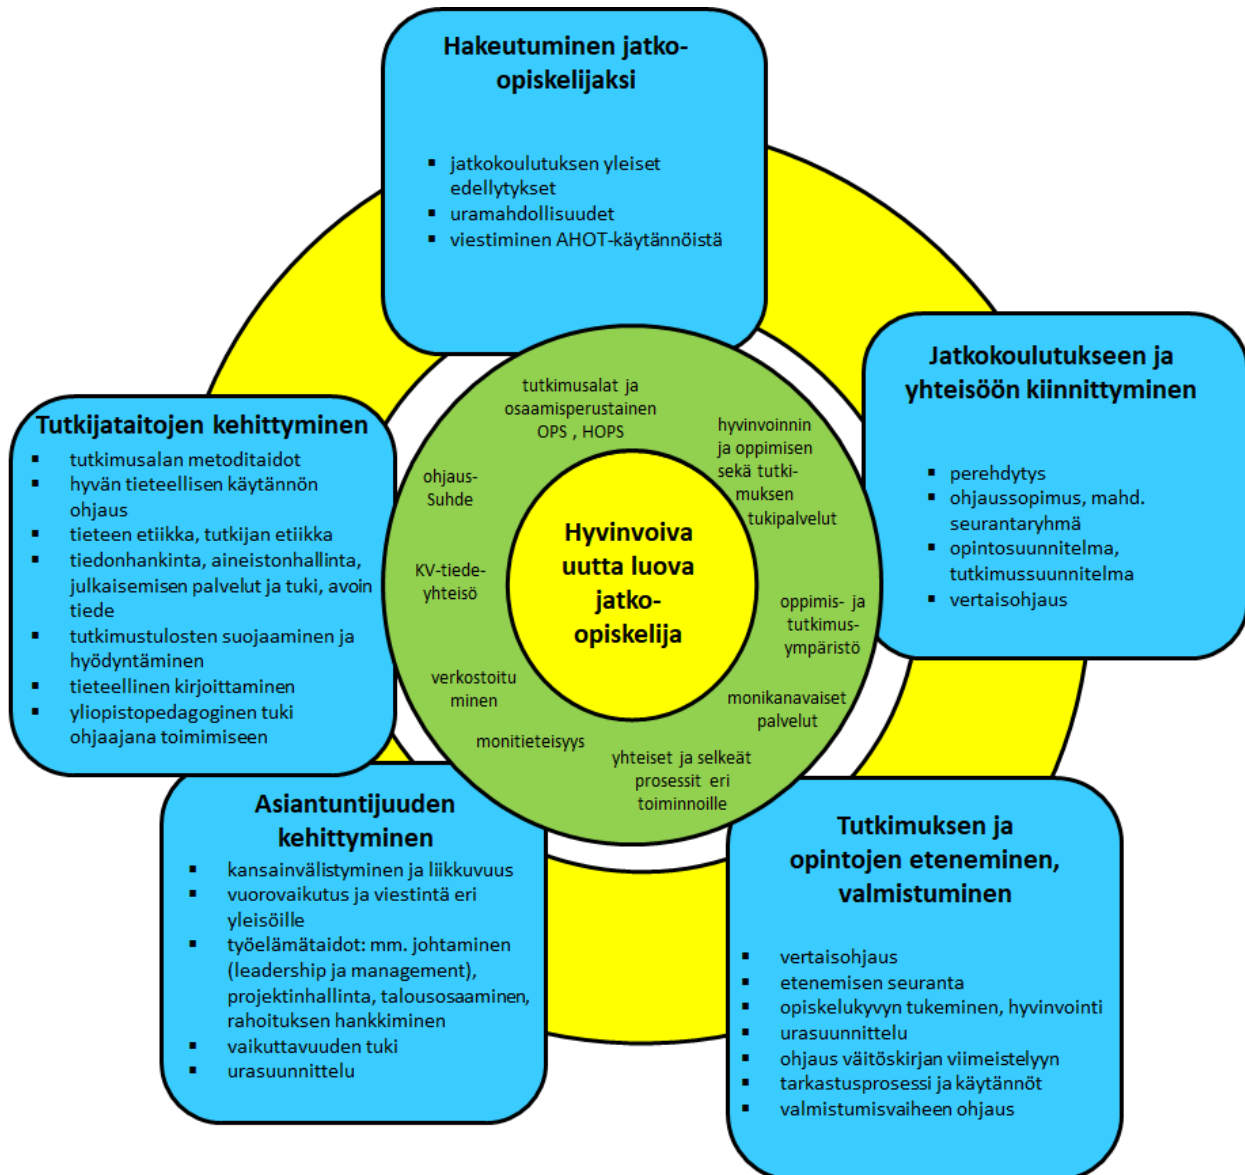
Hakeutuminen jatko-opiskelijaksi

- jatkokoulutuksen yleiset edellytykset
- uramahdollisuudet
- viestiminen AHOT-käytännöistä

Jatkokoulutukseen ja yhteisöön kiinnittyminen

- perehdytys
- ohjaussopimus, mahd. seurantaryhmä
- opintosuunnitelma, tutkimussuunnitelma
- vertaisohjaus

Tutkijataitojen kehittyminen

- tutkimusalan metoditaidot
- hyvän tieteellisen käytännön ohjaus
- tieteen etiikka, tutkijan etiikka
- tiedonhankinta, aineistonhallinta, julkaisemisen palvelut ja tuki, avoin tiede
- tutkimustulosten suojaaminen ja hyödyntäminen
- tieteellinen kirjoittaminen
- yliopistopedagoginen tuki ohjaajana toimimiseen

tutkimusalat ja osaamisperustainen OPS , HOPS

hyvinvoinnin ja oppimisen sekä tutkimuksen tukipalvelut

ohjaus-Suhde

KV-tiede-yhteisö

Hyvinvoiva uutta luova jatko-opiskelija

oppimis- ja tutkimus-ympäristö

verkostoitu minen

monikanavaiset palvelut

monitieteisyys

yhteiset ja selkeät prosessit eri toiminnoille

Asiantuntijuuden kehittyminen

- kansainvälistyminen ja liikkuvuus
- vuorovaikutus ja viestintä eri yleisöille
- työelämätaidot: mm. johtaminen (leadership ja management), projektinhallinta, talousosaaminen, rahoituksen hankkiminen
- vaikuttavuuden tuki
- urasuunnittelu

Tutkimuksen ja opintojen eteneminen, valmistuminen

- vertaisohjaus
- etenemisen seuranta
- opiskelukyvyn tukeminen, hyvinvointi
- urasuunnittelu
- ohjaus väitöskirjan viimeistelyyn
- tarkastusprosessi ja käytännöt
- valmistumisvaiheen ohjaus